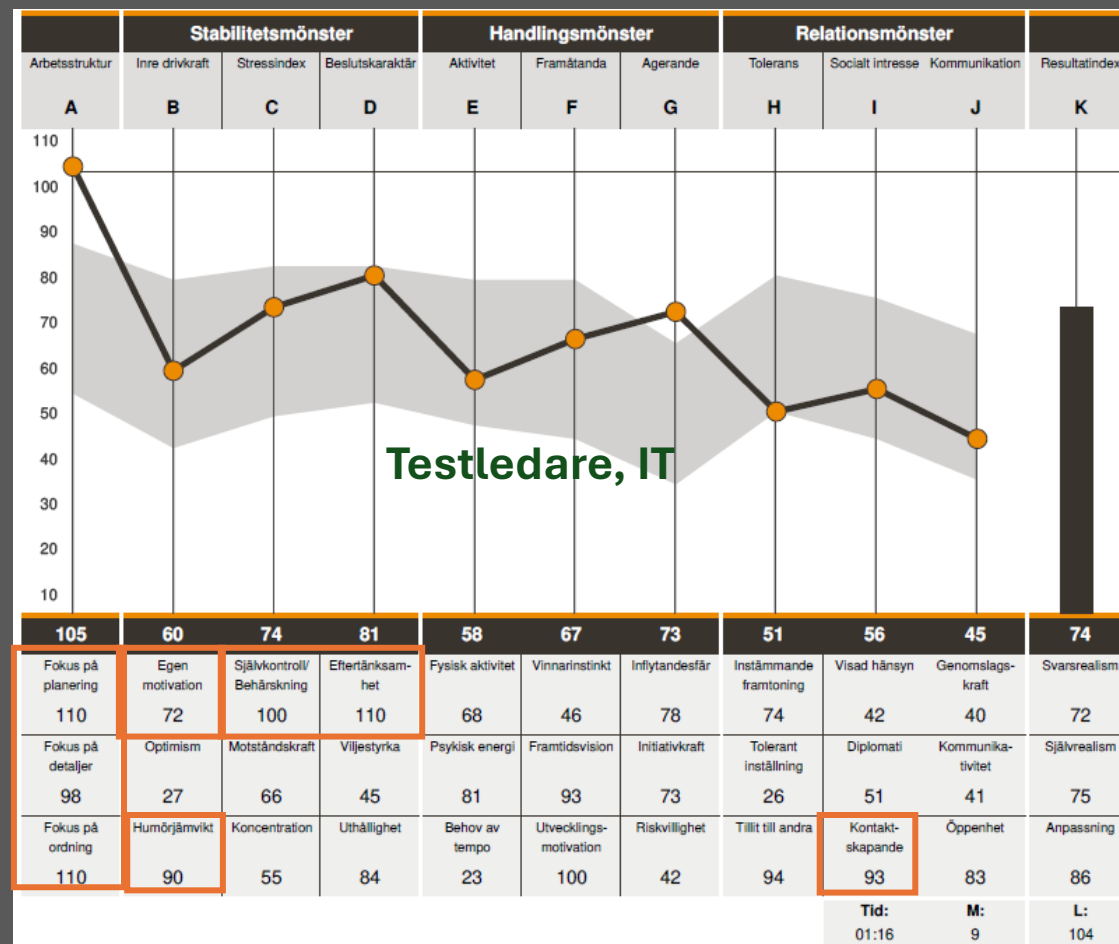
| | Stabilitetsmönster | | | Handlingsmönster | | | Relationsmönster | | | |
|---|---|---|---|---|---|---|---|---|---|---|
| Arbetsstruktur | Inre drivkraft | Stressindex | Beslutskaraktär | Aktivitet | Framåtanda | Agerande | Tolerans | Socialt intresse | Kommunikation | Resultatindex |
| A | B | C | D | E | F | G | H | I | J | K |

110
100
90
80
70
60
50
40
30
20
10

Testledare, IT

| 105 | 60 | 74 | 81 | 58 | 67 | 73 | 51 | 56 | 45 | 74 |
|---|---|---|---|---|---|---|---|---|---|---|
| Fokus på planering 110 | Egen motivation 72 | Självkontroll/ Behärskning 100 | Eftertänksamhet 110 | Fysisk aktivitet 68 | Vinnarinstinkt 46 | Inflytandesfär 78 | Instämmande framtoning 74 | Visad hänsyn 42 | Genomslagskraft 40 | Svarsrealism 72 |
| Fokus på detaljer 98 | Optimism 27 | Motståndskraft 66 | Viljestyrka 45 | Psykisk energi 81 | Framtidsvision 93 | Initiativkraft 73 | Tolerant inställning 26 | Diplomati 51 | Kommunikativitet 41 | Självrealism 75 |
| Fokus på ordning 110 | Humörjämvikt 90 | Koncentration 55 | Uthållighet 84 | Behov av tempo 23 | Utvecklingsmotivation 100 | Riskvillighet 42 | Tillit till andra 94 | Kontaktskapande 93 | Öppenhet 83 | Anpassning 86 |

Tid: 01:16
M: 9
L: 104